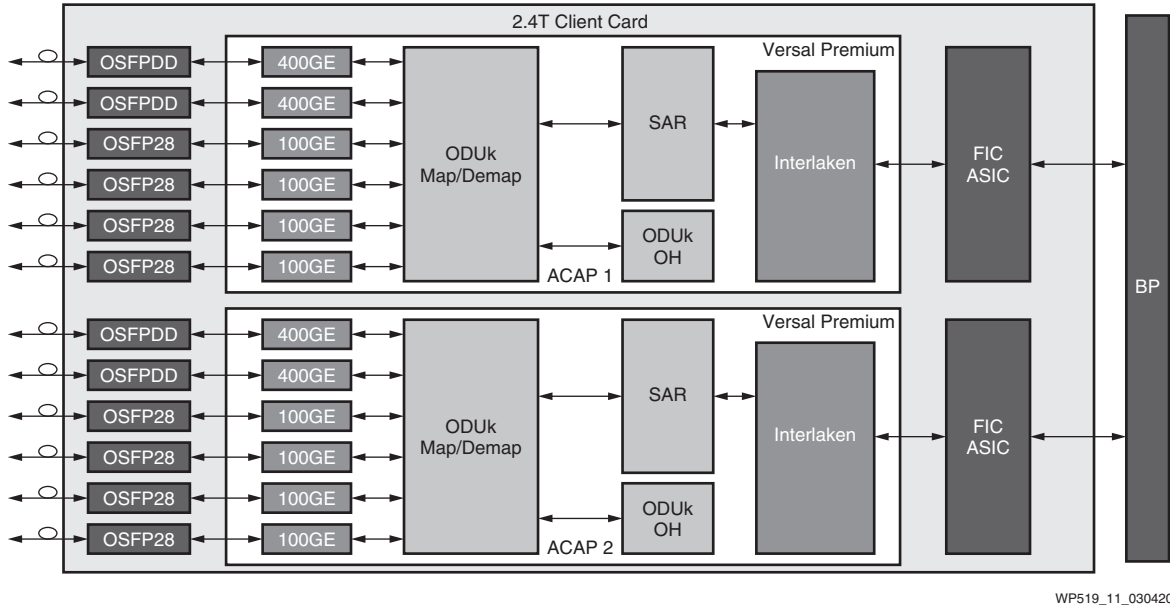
2.4T Client Card

Versal Premium

OSFPDD
OSFPDD
OSFP28
OSFP28
OSFP28
OSFP28

400GE
400GE
100GE
100GE
100GE
100GE

ODUk Map/Demap

SAR

ODUk OH

ACAP 1

Interlaken

FIC ASIC

Versal Premium

OSFPDD
OSFPDD
OSFP28
OSFP28
OSFP28
OSFP28

400GE
400GE
100GE
100GE
100GE
100GE

ODUk Map/Demap

SAR

ODUk OH

ACAP 2

Interlaken

FIC ASIC

BP

WP519_11_030420